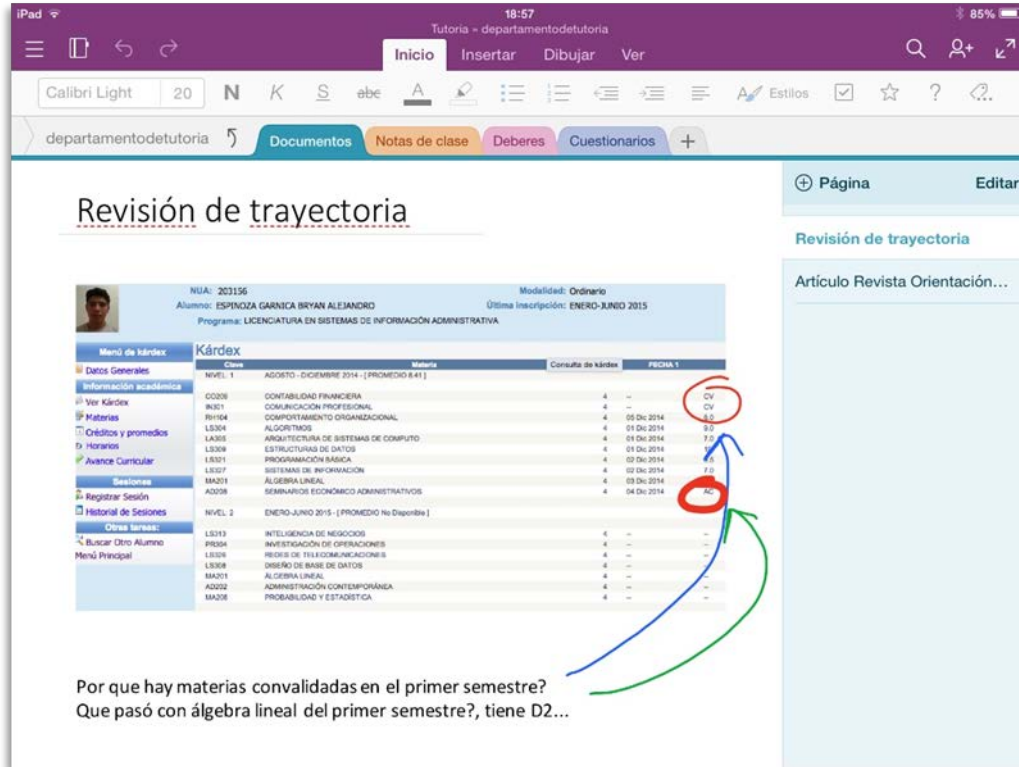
iPad
18:57
Tutoria - departamentodetutoria
85%

Inicio Insertar Dibujar Ver

Calibri Light 20 N K S abc A Estilos ?

departamentodetutoria Documentos Notas de clase Deberes Cuestionarios +

⊕ Página Editar

Revisión de trayectoria

Artículo Revista Orientación…

Revisión de trayectoria

NUA: 203156
Alumno: ESPINOZA GARNICA BRYAN ALEJANDRO
Programa: LICENCIATURA EN SISTEMAS DE INFORMACIÓN ADMINISTRATIVA
Modalidad: Ordinario
Última inscripción: ENERO-JUNIO 2015

Menú de kárdex
Datos Generales
Información académica
Ver Kárdex
Materias
Créditos y promedios
Horarios
Avance Curricular
Sesiones
Registrar Sesión
Historial de Sesiones
Otras tareas:
Buscar Otro Alumno
Menú Principal

Kárdex

| Clave | Materia | Consulta de kárdex | | FECHA 1 |
|---|---|---|---|---|
| NIVEL 1 | AGOSTO - DICIEMBRE 2014 - [ PROMEDIO 8.41 ] | | | |
| CO206 | CONTABILIDAD FINANCIERA | 4 | -- | CV |
| IN301 | COMUNICACIÓN PROFESIONAL | 4 | -- | CV |
| RH104 | COMPORTAMIENTO ORGANIZACIONAL | 4 | 05 Dic 2014 | 8.0 |
| LS304 | ALGORITMOS | 4 | 01 Dic 2014 | 9.0 |
| LA305 | ARQUITECTURA DE SISTEMAS DE COMPUTO | 4 | 01 Dic 2014 | 7.0 |
| LS309 | ESTRUCTURAS DE DATOS | 4 | 01 Dic 2014 | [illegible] |
| LS321 | PROGRAMACIÓN BÁSICA | 4 | 02 Dic 2014 | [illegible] |
| LS327 | SISTEMAS DE INFORMACIÓN | 4 | 02 Dic 2014 | 7.0 |
| MA201 | ÁLGEBRA LINEAL | 4 | 03 Dic 2014 | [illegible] |
| AD208 | SEMINARIOS ECONÓMICO ADMINISTRATIVOS | 4 | 04 Dic 2014 | AC |
| NIVEL 2 | ENERO-JUNIO 2015 - [ PROMEDIO No Disponible ] | | | |
| LS313 | INTELIGENCIA DE NEGOCIOS | 4 | -- | -- |
| PR304 | INVESTIGACIÓN DE OPERACIONES | 4 | -- | -- |
| LS326 | REDES DE TELECOMUNICACIONES | 4 | -- | -- |
| LS308 | DISEÑO DE BASE DE DATOS | 4 | -- | -- |
| MA201 | ÁLGEBRA LINEAL | 4 | -- | -- |
| AD202 | ADMINISTRACIÓN CONTEMPORÁNEA | 4 | -- | -- |
| MA206 | PROBABILIDAD Y ESTADÍSTICA | 4 | -- | -- |

Por que hay materias convalidadas en el primer semestre?
Que pasó con álgebra lineal del primer semestre?, tiene D2…